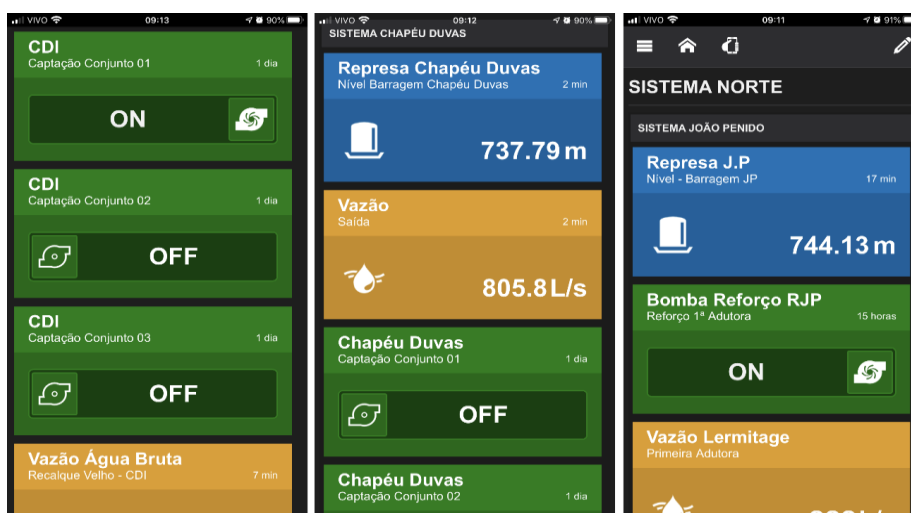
VIVO 09:13 90%

CDI
Captação Conjunto 01 1 dia

ON

CDI
Captação Conjunto 02 1 dia

OFF

CDI
Captação Conjunto 03 1 dia

OFF

Vazão Água Bruta
Recalque Velho - CDI 7 min

VIVO 09:12 90%

SISTEMA CHAPÉU DUVAS

Represa Chapéu Duvas
Nível Barragem Chapéu Duvas 2 min

737.79 m

Vazão
Saída 2 min

805.8 L/s

Chapéu Duvas
Captação Conjunto 01 1 dia

OFF

Chapéu Duvas
Captação Conjunto 02 1 dia

VIVO 09:11 91%

SISTEMA NORTE

SISTEMA JOÃO PENIDO

Represa J.P
Nível - Barragem JP 17 min

744.13 m

Bomba Reforço RJP
Reforço 1ª Adutora 15 horas

ON

Vazão Lermitage
Primeira Adutora

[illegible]